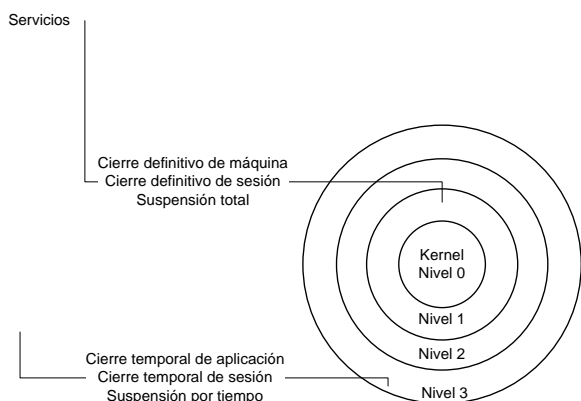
Servicios

Cierre definitivo de máquina
Cierre definitivo de sesión
Suspensión total

Kernel
Nivel 0

Nivel 1

Nivel 2

Nivel 3

Cierre temporal de aplicación
Cierre temporal de sesión
Suspensión por tiempo